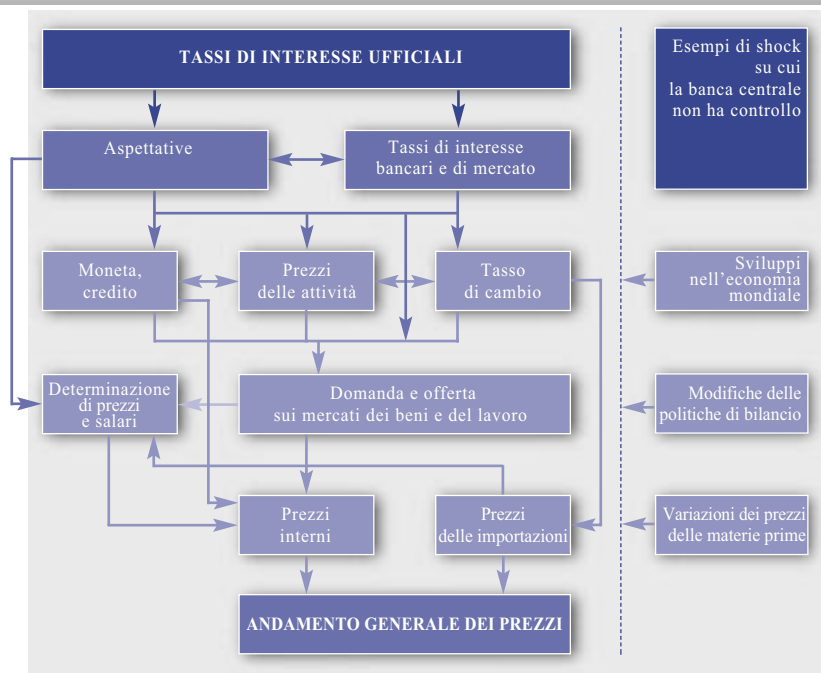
TASSI DI INTERESSE UFFICIALI

Aspettative

Tassi di interesse bancari e di mercato

Moneta, credito

Prezzi delle attività

Tasso di cambio

Determinazione di prezzi e salari

Domanda e offerta sui mercati dei beni e del lavoro

Prezzi interni

Prezzi delle importazioni

ANDAMENTO GENERALE DEI PREZZI

Esempi di shock su cui la banca centrale non ha controllo

Sviluppi nell'economia mondiale

Modifiche delle politiche di bilancio

Variazioni dei prezzi delle materie prime